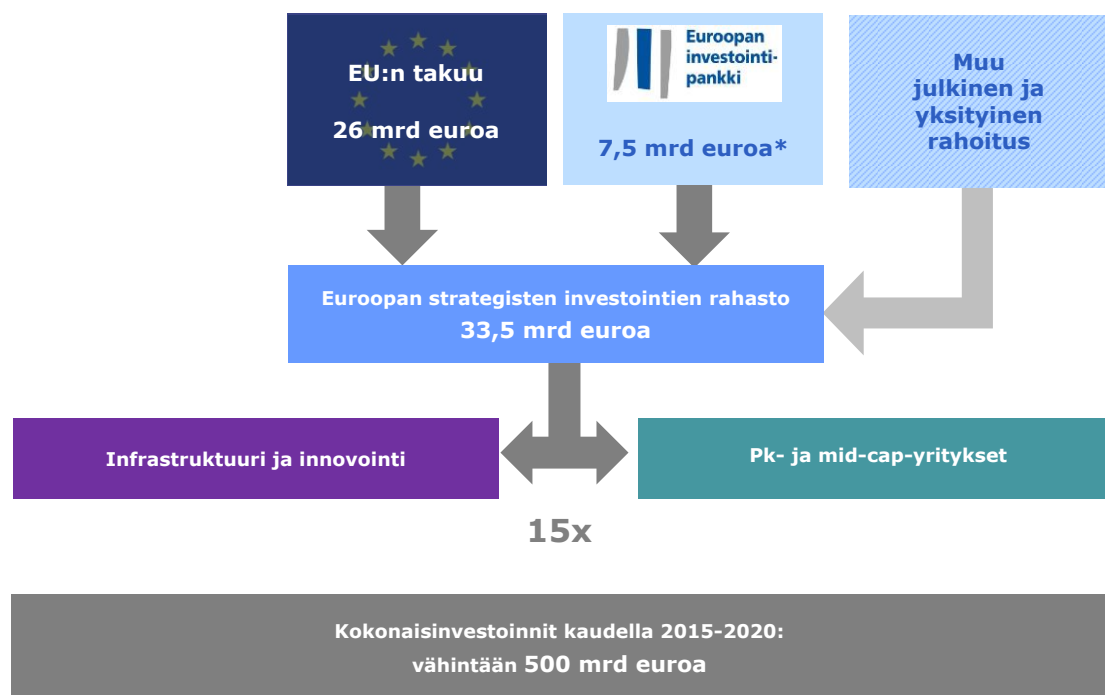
EU:n takuu

26 mrd euroa

Euroopan investointipankki

7,5 mrd euroa*

Muu julkinen ja yksityinen rahoitus

Euroopan strategisten investointien rahasto
33,5 mrd euroa

Infrastruktuuri ja innovointi

Pk- ja mid-cap-yritykset

15x

Kokonaisinvestoinnit kaudella 2015-2020:
vähintään 500 mrd euroa